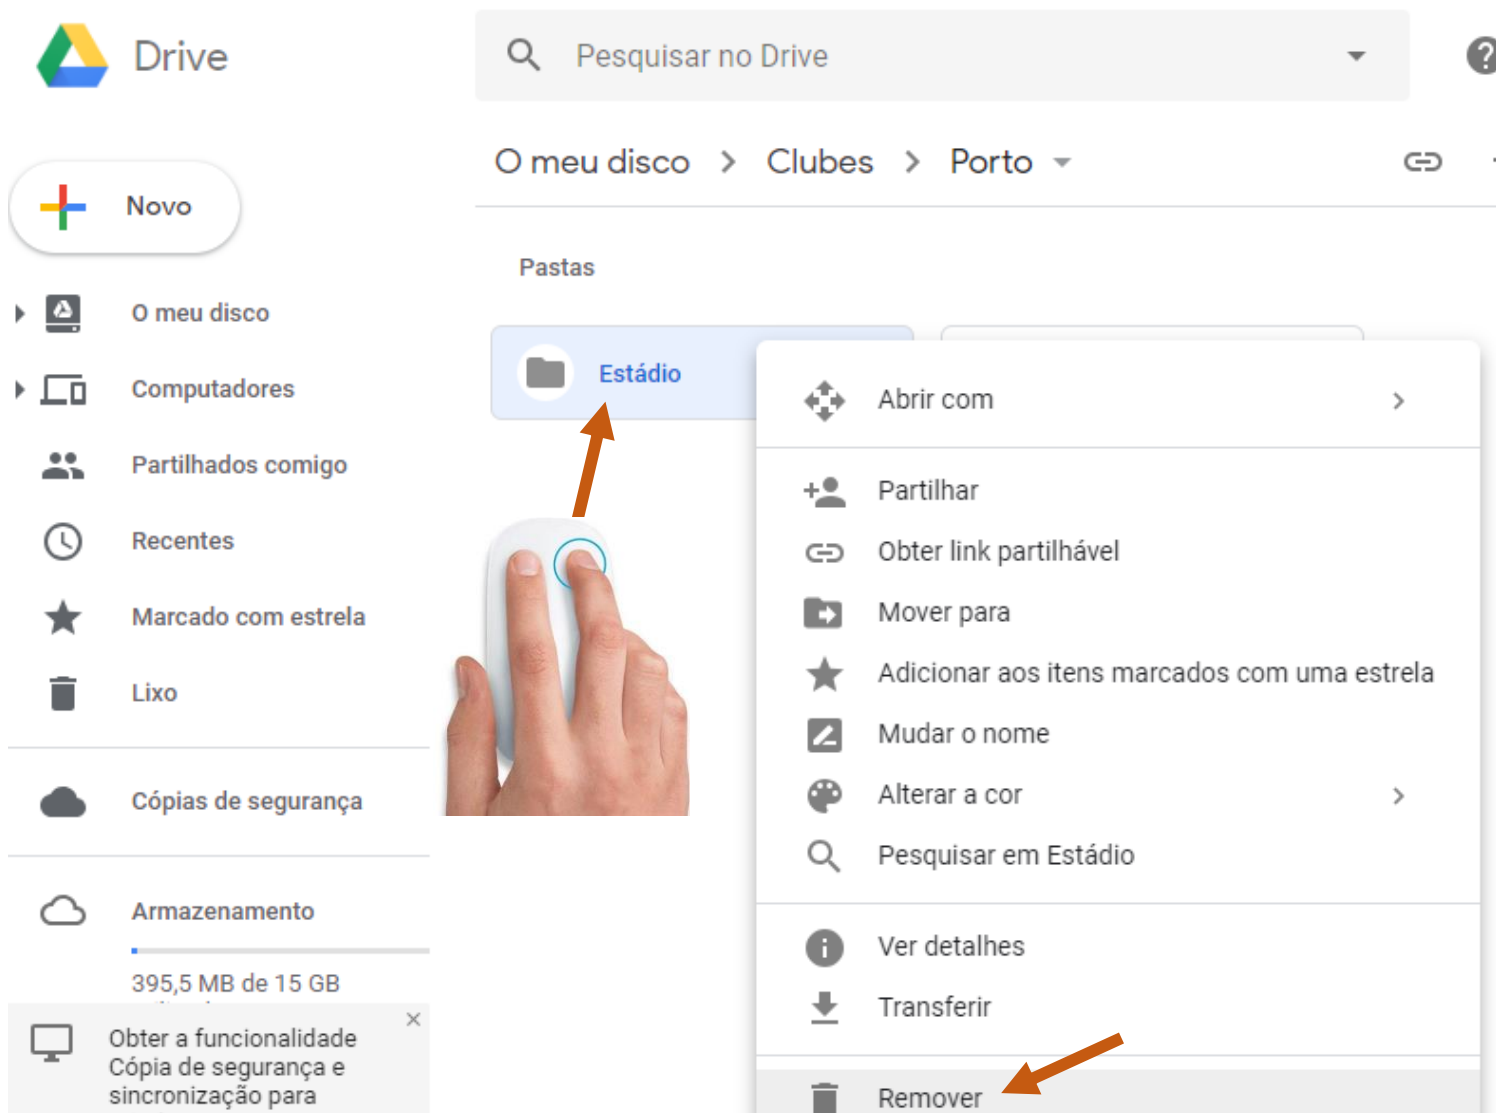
Drive

Pesquisar no Drive

O meu disco > Clubes > Porto

Novo

O meu disco

Computadores

Partilhados comigo

Recentes

Marcado com estrela

Lixo

Cópias de segurança

Armazenamento

395,5 MB de 15 GB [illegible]

Obter a funcionalidade Cópia de segurança e sincronização para

×

Pastas

Estádio

Abrir com

Partilhar

Obter link partilhável

Mover para

Adicionar aos itens marcados com uma estrela

Mudar o nome

Alterar a cor

Pesquisar em Estádio

Ver detalhes

Transferir

Remover